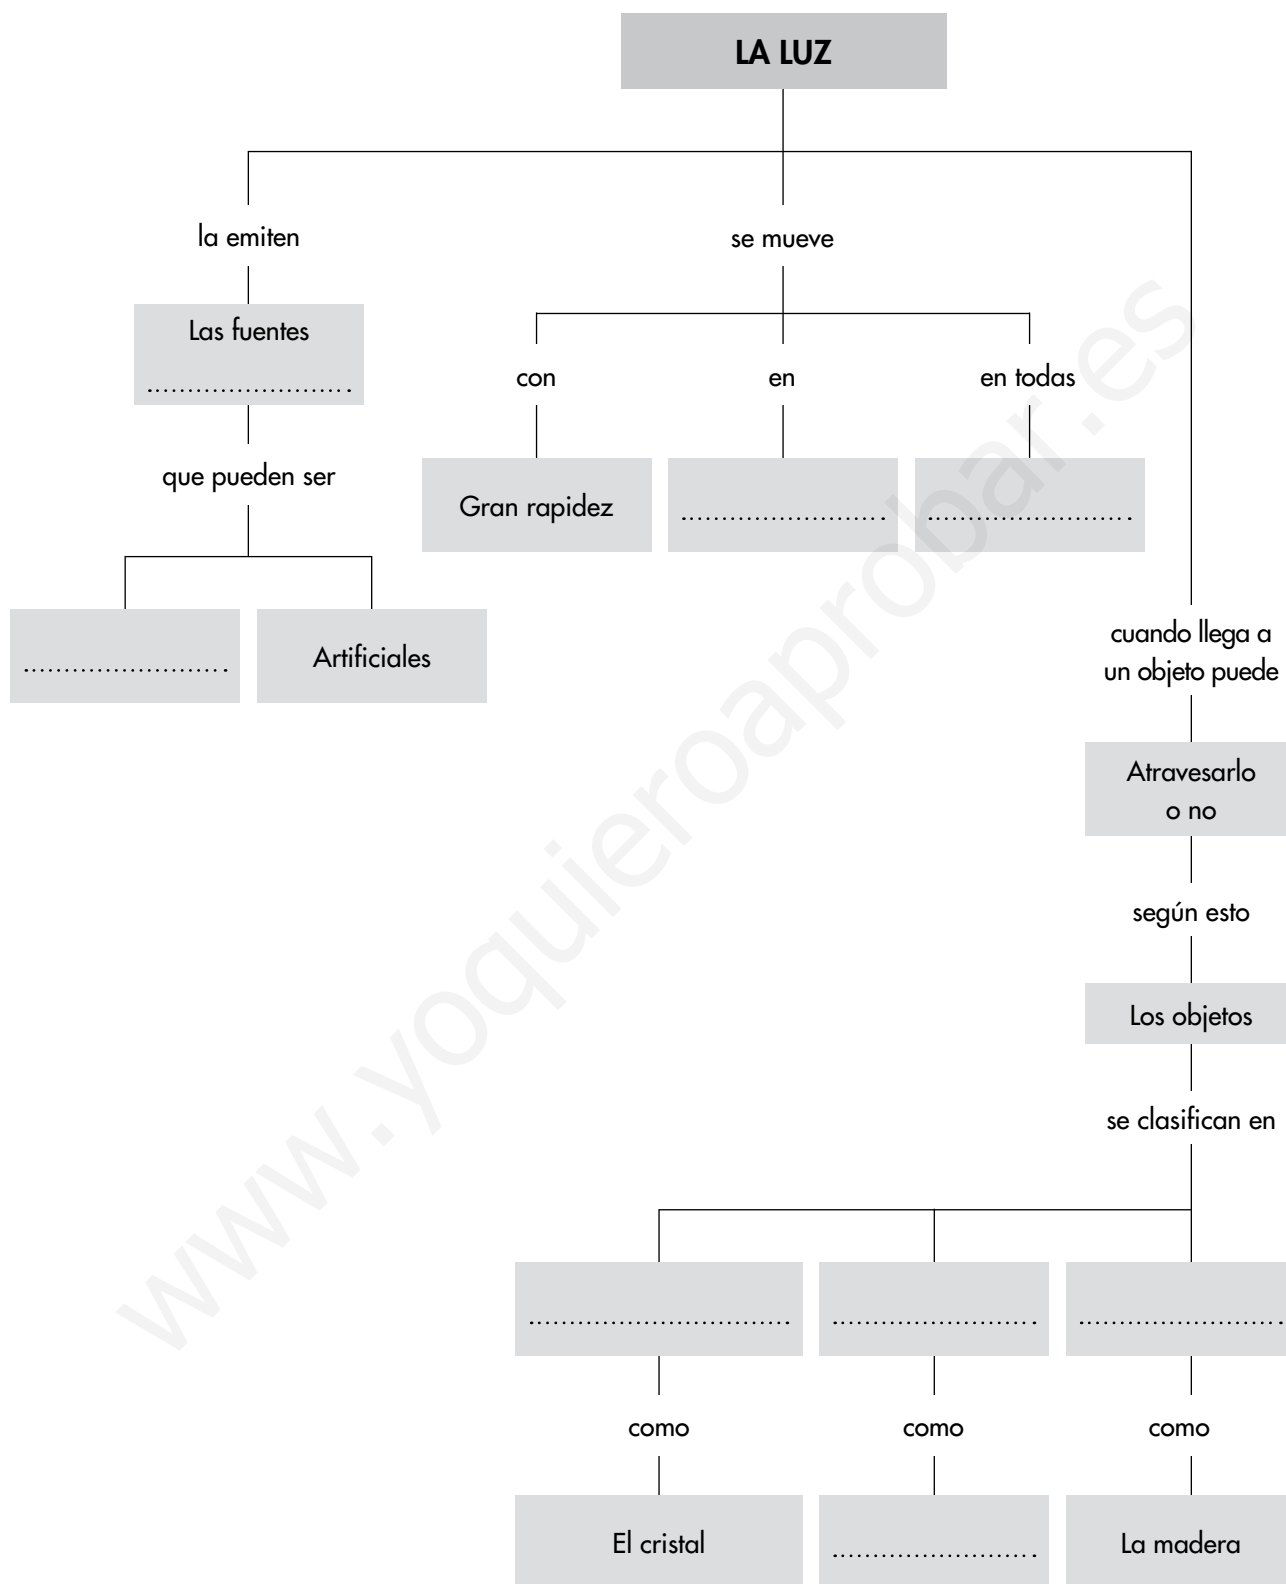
LA LUZ

la emiten

Las fuentes
........................

que pueden ser

........................

Artificiales

se mueve

con

Gran rapidez

en

........................

en todas

........................

cuando llega a un objeto puede

Atravesarlo o no

según esto

Los objetos

se clasifican en

...............................

........................

........................

como

El cristal

como

........................

como

La madera

www.yoquieroaprobar.es